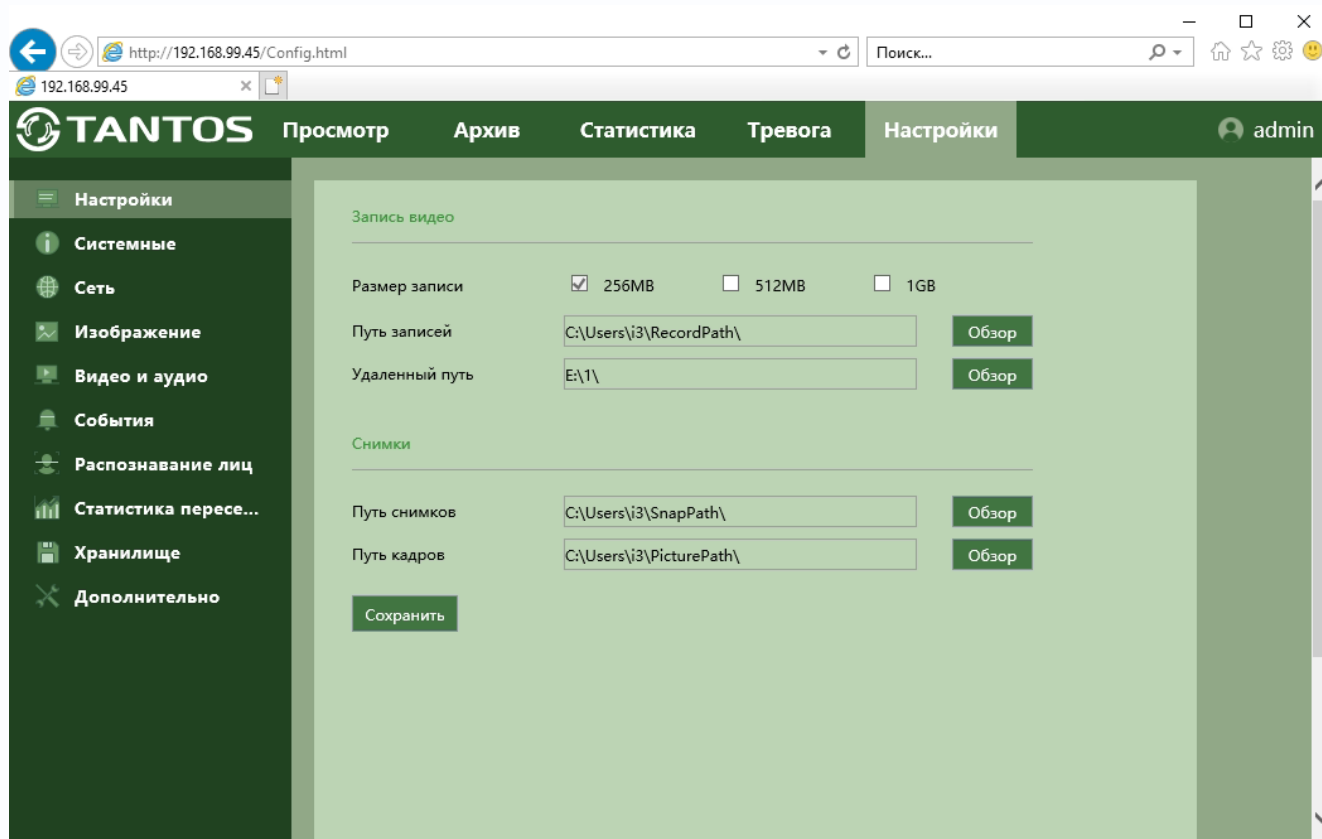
http://192.168.99.45/Config.html

Поиск...

192.168.99.45

TANTOS Просмотр Архив Статистика Тревога Настройки admin

Настройки
Системные
Сеть
Изображение
Видео и аудио
События
Распознавание лиц
Статистика пересе...
Хранилище
Дополнительно

Запись видео

Размер записи 256MB 512MB 1GB

Путь записей C:\Users\i3\RecordPath\ Обзор

Удаленный путь E:\1\ Обзор

Снимки

Путь снимков C:\Users\i3\SnapPath\ Обзор

Путь кадров C:\Users\i3\PicturePath\ Обзор

Сохранить